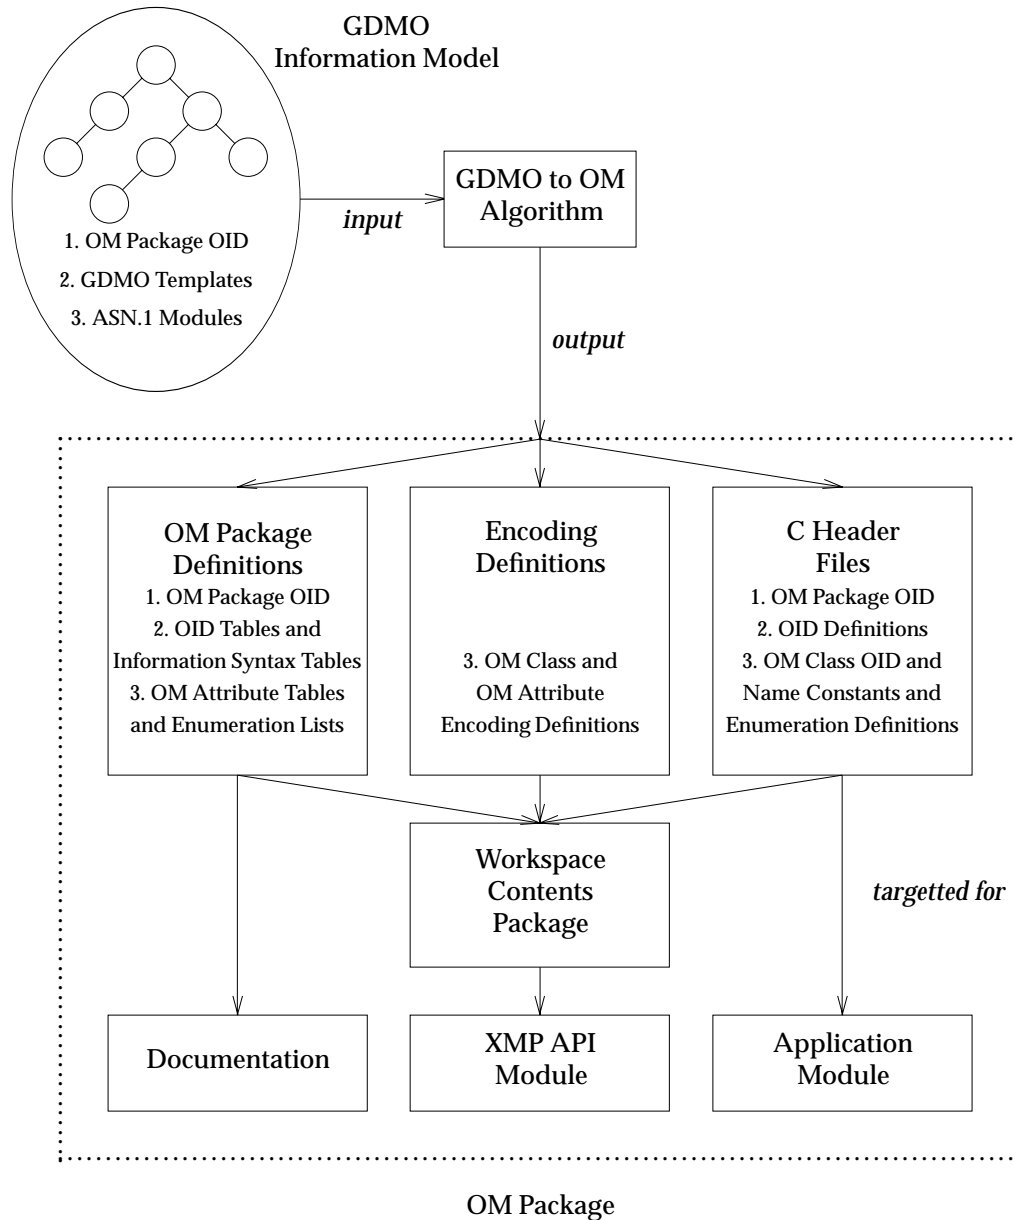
GDMO
Information Model

1. OM Package OID
2. GDMO Templates
3. ASN.1 Modules

input

GDMO to OM
Algorithm

output

OM Package
Definitions
1. OM Package OID
2. OID Tables and
Information Syntax Tables
3. OM Attribute Tables
and Enumeration Lists

Encoding
Definitions

3. OM Class and
OM Attribute
Encoding Definitions

C Header
Files
1. OM Package OID
2. OID Definitions
3. OM Class OID and
Name Constants and
Enumeration Definitions

Workspace
Contents
Package

targetted for

Documentation

XMP API
Module

Application
Module

OM Package